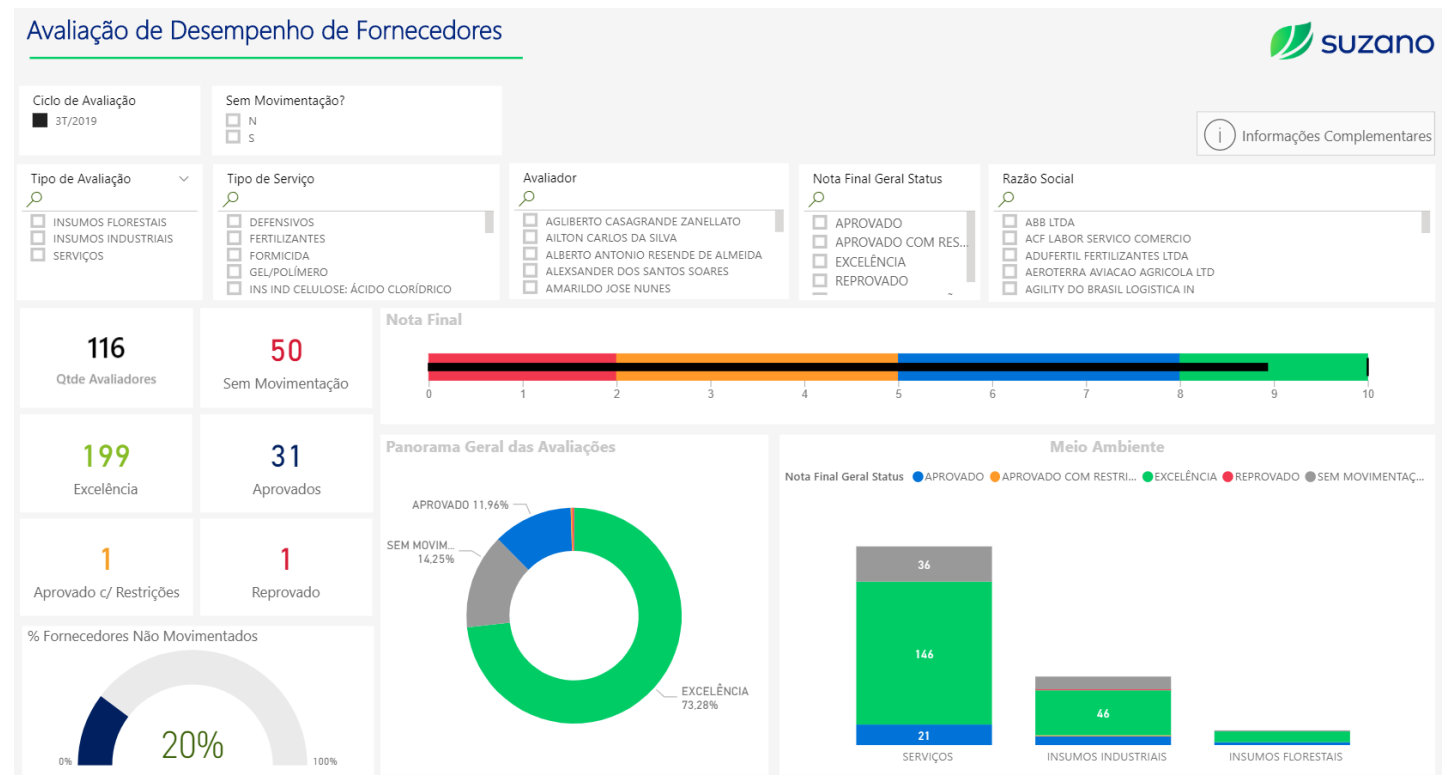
Avaliação de Desempenho de Fornecedores

suzano

Ciclo de Avaliação
3T/2019

Sem Movimentação?
N
S

Informações Complementares

Tipo de Avaliação
INSUMOS FLORESTAIS
INSUMOS INDUSTRIAIS
SERVIÇOS

Tipo de Serviço
DEFENSIVOS
FERTILIZANTES
FORMICIDA
GEL/POLÍMERO
INS IND CELULOSE: ÁCIDO CLORÍDRICO

Avaliador
AGLIBERTO CASAGRANDE ZANELLATO
AILTON CARLOS DA SILVA
ALBERTO ANTONIO RESENDE DE ALMEIDA
ALEXSANDER DOS SANTOS SOARES
AMARILDO JOSE NUNES

Nota Final Geral Status
APROVADO
APROVADO COM RES...
EXCELÊNCIA
REPROVADO

Razão Social
ABB LTDA
ACF LABOR SERVICO COMERCIO
ADUFERTIL FERTILIZANTES LTDA
AEROTERRA AVIACAO AGRICOLA LTD
AGILITY DO BRASIL LOGISTICA IN

116
Qtde Avaliadores

50
Sem Movimentação

199
Excelência

31
Aprovados

1
Aprovado c/ Restrições

1
Reprovado

% Fornecedores Não Movimentados
0%
20%
100%

Nota Final
0 1 2 3 4 5 6 7 8 9 10

Panorama Geral das Avaliações
APROVADO 11,96%
SEM MOVIM... 14,25%
EXCELÊNCIA 73,28%

Meio Ambiente
Nota Final Geral Status APROVADO APROVADO COM RESTRI... EXCELÊNCIA REPROVADO SEM MOVIMENTAÇ...
36
146
21
46
SERVIÇOS
INSUMOS INDUSTRIAIS
INSUMOS FLORESTAIS